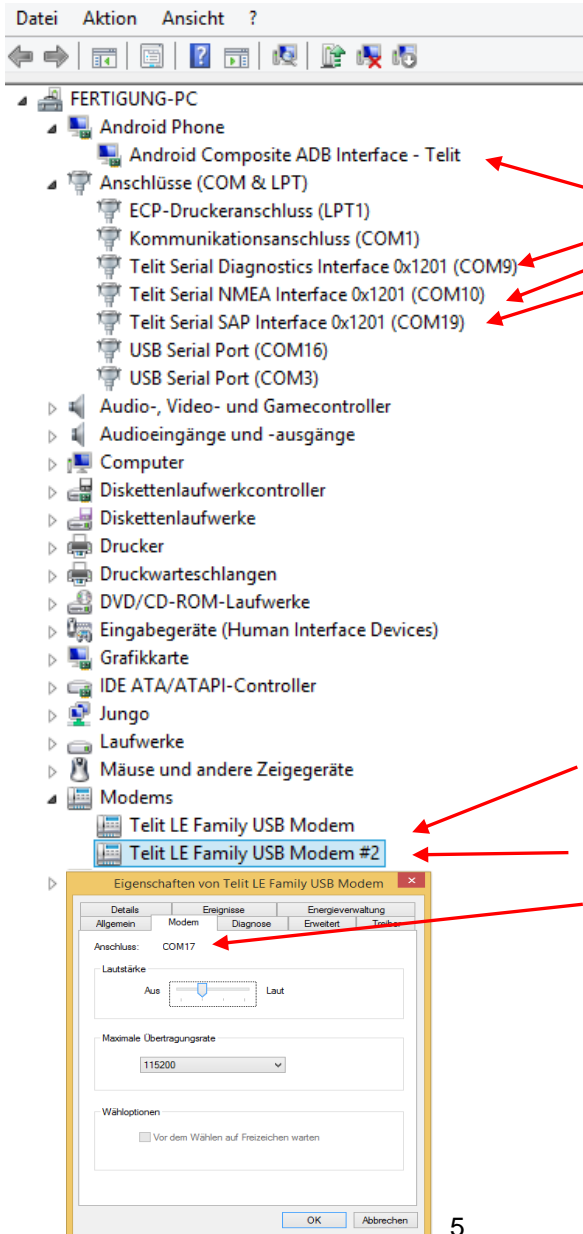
Datei Aktion Ansicht ?

FERTIGUNG-PC
Android Phone
Android Composite ADB Interface - Telit
Anschlüsse (COM & LPT)
ECP-Druckeranschluss (LPT1)
Kommunikationsanschluss (COM1)
Telit Serial Diagnostics Interface 0x1201 (COM9)
Telit Serial NMEA Interface 0x1201 (COM10)
Telit Serial SAP Interface 0x1201 (COM19)
USB Serial Port (COM16)
USB Serial Port (COM3)
Audio-, Video- und Gamecontroller
Audioeingänge und -ausgänge
Computer
Diskettenlaufwerkcontroller
Diskettenlaufwerke
Drucker
Druckwarteschlangen
DVD/CD-ROM-Laufwerke
Eingabegeräte (Human Interface Devices)
Grafikkarte
IDE ATA/ATAPI-Controller
Jungo
Laufwerke
Mäuse und andere Zeigegeräte
Modems
Telit LE Family USB Modem
Telit LE Family USB Modem #2

Eigenschaften von Telit LE Family USB Modem
Details | Ereignisse | Energieverwaltung
Allgemein | Modem | Diagnose | Erweitert | Treiber
Anschluss: COM17
Lautstärke
Aus Laut
Maximale Übertragungsrate
115200
Wähloptionen
Vor dem Wählen auf Freizeichen warten
OK Abbrechen

5